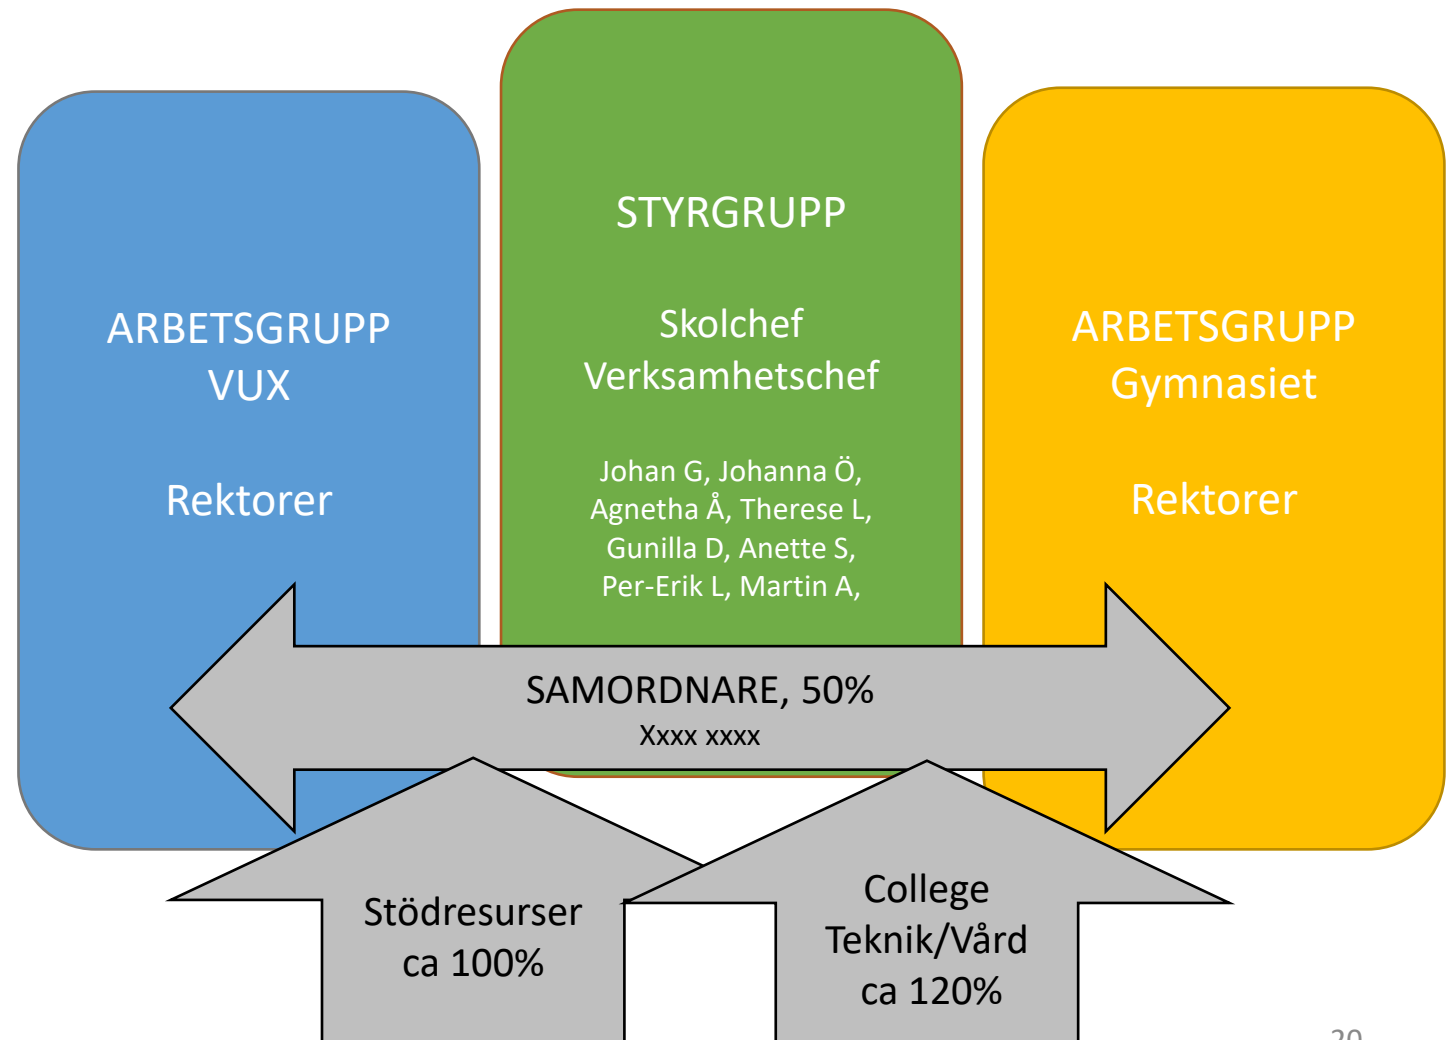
ARBETSGRUPP
VUX

Rektorer

STYRGRUPP

Skolchef
Verksamhetschef

Johan G, Johanna Ö, Agnetha Å, Therese L, Gunilla D, Anette S, Per-Erik L, Martin A,

ARBETSGRUPP
Gymnasiet

Rektorer

SAMORDNARE, 50%
Xxxx xxxx

Stödresurser
ca 100%

College
Teknik/Vård
ca 120%

20